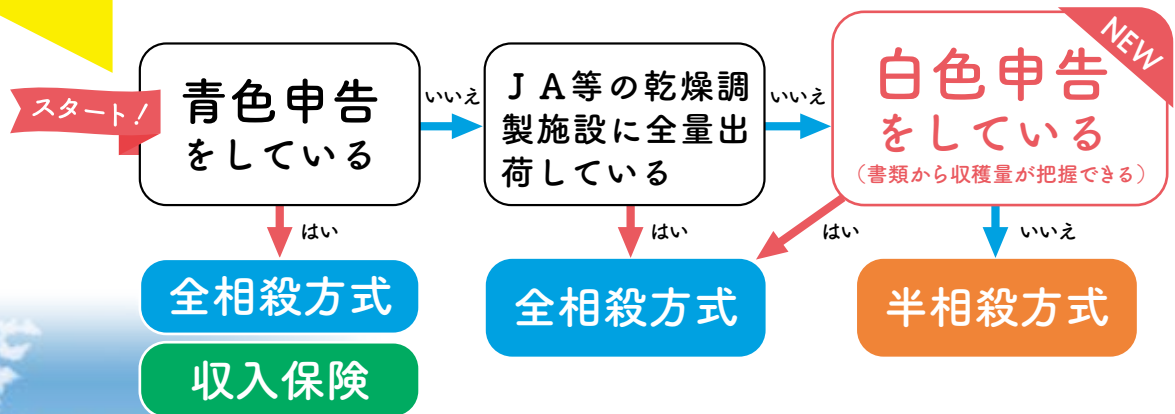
スタート！

青色申告をしている

いいえ

ＪＡ等の乾燥調製施設に全量出荷している

いいえ

NEW

白色申告をしている
（書類から収穫量が把握できる）

はい

全相殺方式

収入保険

はい

全相殺方式

はい

いいえ

半相殺方式